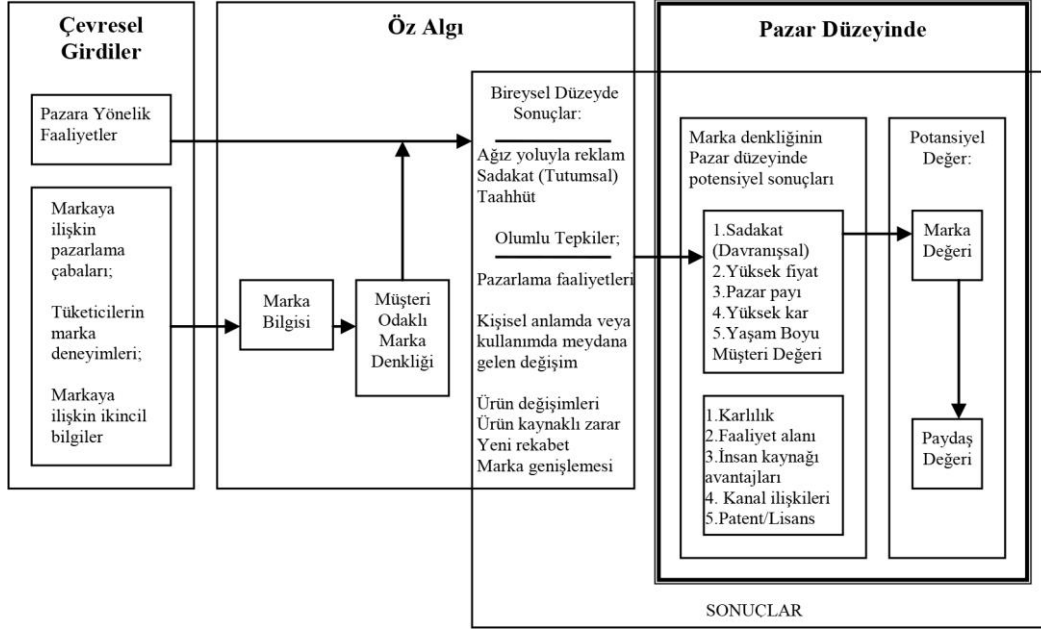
Çevresel Girdiler

Pazara Yönelik Faaliyetler

Markaya ilişkin pazarlama çabaları;

Tüketicilerin marka deneyimleri;

Markaya ilişkin ikincil bilgiler

Öz Algı

Marka Bilgisi

Müşteri Odaklı Marka Denkliği

Bireysel Düzeyde Sonuçlar:

Ağız yoluyla reklam
Sadakat (Tutumsal)
Taahhüt

Olumlu Tepkiler;

Pazarlama faaliyetleri

Kişisel anlamda veya kullanımda meydana gelen değişim

Ürün değişimleri
Ürün kaynaklı zarar
Yeni rekabet
Marka genişlemesi

Pazar Düzeyinde

Marka denkliğinin Pazar düzeyinde potensiyel sonuçları

1.Sadakat (Davranışsal)
2.Yüksek fiyat
3.Pazar payı
4.Yüksek kar
5.Yaşam Boyu Müşteri Değeri

1.Karlılık
2.Faaliyet alanı
3.İnsan kaynağı avantajları
4. Kanal ilişkileri
5.Patent/Lisans

Potansiyel Değer:

Marka Değeri

Paydaş Değeri

SONUÇLAR